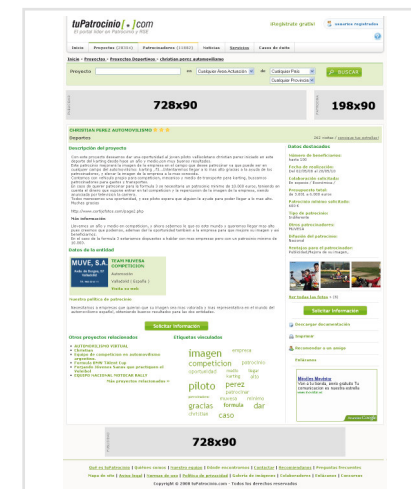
tuPatrocinio[.]com
El portal líder en Patrocinio y RSE

¡Regístrate gratis! | Usuarios registrados

Inicio | Proyectos (28301) | Patrocinadores (11882) | Noticias | Servicios | Casos de éxito

Inicio › Proyectos › Proyectos deportivos › christian perez automovilismo

Proyecto | en | Cualquier Área Actuación | de | Cualquier País | Cualquier Provincia | BUSCAR

728x90

198x90

CHRISTIAN PEREZ AUTOMOVILISMO
Deportes

Descripción del proyecto

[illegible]

http://www.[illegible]

Más información

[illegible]

Datos de la entidad

MUVE, S.A.

Nuestra política de patrocinio

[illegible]

Solicitar información

Otros proyectos relacionados

Etiquetas vinculadas

imagen
competicion
piloto
perez
gracias
formula
dar
caso

Datos destacados

Solicitar información

Descargar documentación

Imprimir

Recomendar a un amigo

728x90

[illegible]

Copyright © 2008 tuPatrocinio.com - Todos los derechos reservados